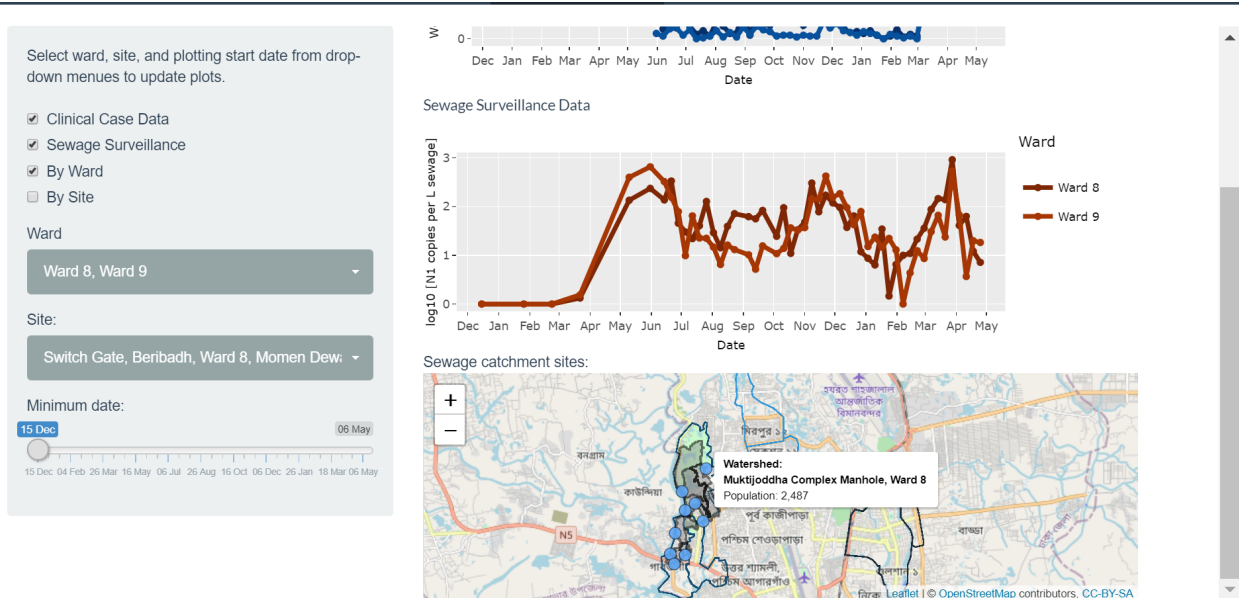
Select ward, site, and plotting start date from drop-down menues to update plots.

Clinical Case Data

Sewage Surveillance

By Ward

By Site

Ward

Ward 8, Ward 9

Site:

Switch Gate, Beribadh, Ward 8, Momen Dew

Minimum date:

15 Dec

06 May

15 Dec 04 Feb 26 Mar 16 May 06 Jul 26 Aug 16 Oct 06 Dec 26 Jan 18 Mar 06 May

0

Dec Jan Feb Mar Apr May Jun Jul Aug Sep Oct Nov Dec Jan Feb Mar Apr May

Date

Sewage Surveillance Data

log10 [N1 copies per L sewage]

3
2
1
0

Dec Jan Feb Mar Apr May Jun Jul Aug Sep Oct Nov Dec Jan Feb Mar Apr May

Date

Ward

Ward 8

Ward 9

Sewage catchment sites:

+

−

Watershed:

Muktijoddha Complex Manhole, Ward 8

Population: 2,487

বনগ্রাম

কাউন্দিয়া

N5

মিরপুর ১২

পূর্ব কাজীপাড়া

পশ্চিম শেওড়াপাড়া

বাড্ডা

উত্তর শ্যামলী

পশ্চিম আগারগাঁও

হযরত শাহজালাল আন্তর্জাতিক বিমানবন্দর

Leaflet | © OpenStreetMap contributors, CC-BY-SA